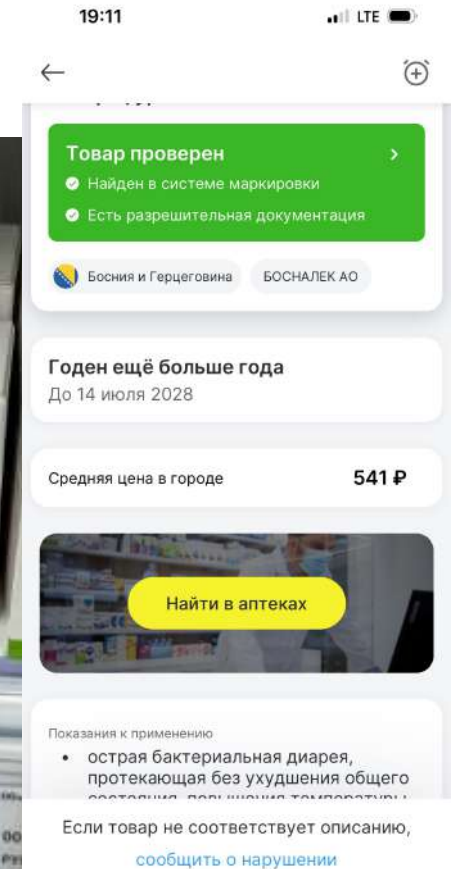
19:11

LTE

Товар проверен

Найден в системе маркировки

Есть разрешительная документация

Босния и Герцеговина

БОСНАЛЕК АО

Годен ещё больше года

До 14 июля 2028

Средняя цена в городе

541 ₽

Найти в аптеках

Показания к применению

• острая бактериальная диарея, протекающая без ухудшения общего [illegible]

Если товар не соответствует описанию,

сообщить о нарушении